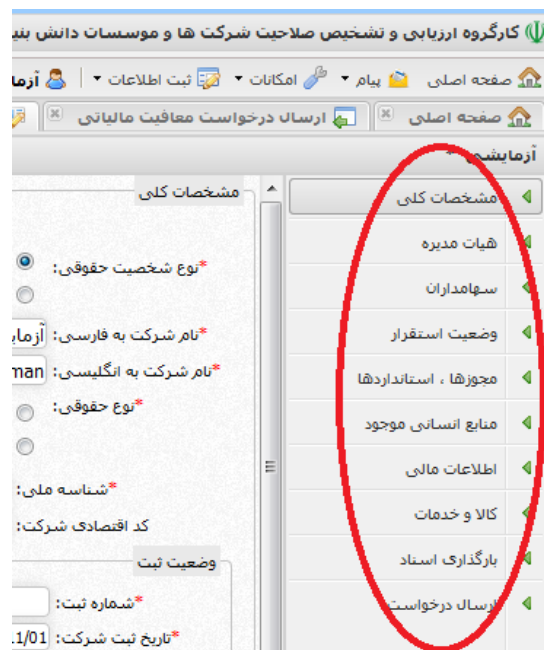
کارگروه ارزیابی و تشخیص صلاحیت شرکت ها و موسسات دانش بنی

صفحه اصلی | پیام | امکانات | ثبت اطلاعات | آزما

صفحه اصلی | ارسال درخواست معافیت مالیاتی

آزمایشی

مشخصات کلی
هیات مدیره
سهامداران
وضعیت استقرار
مجوزها ، استانداردها
منابع انسانی موجود
اطلاعات مالی
کالا و خدمات
بارگذاری اسناد
ارسال درخواست

مشخصات کلی

*نوع شخصیت حقوقی:
*نام شرکت به فارسی: آزما
*نام شرکت به انگلیسی: man
*نوع حقوقی:
*شناسه ملی:
کد اقتصادی شرکت:

وضعیت ثبت
*شماره ثبت:
*تاریخ ثبت شرکت: 1/01